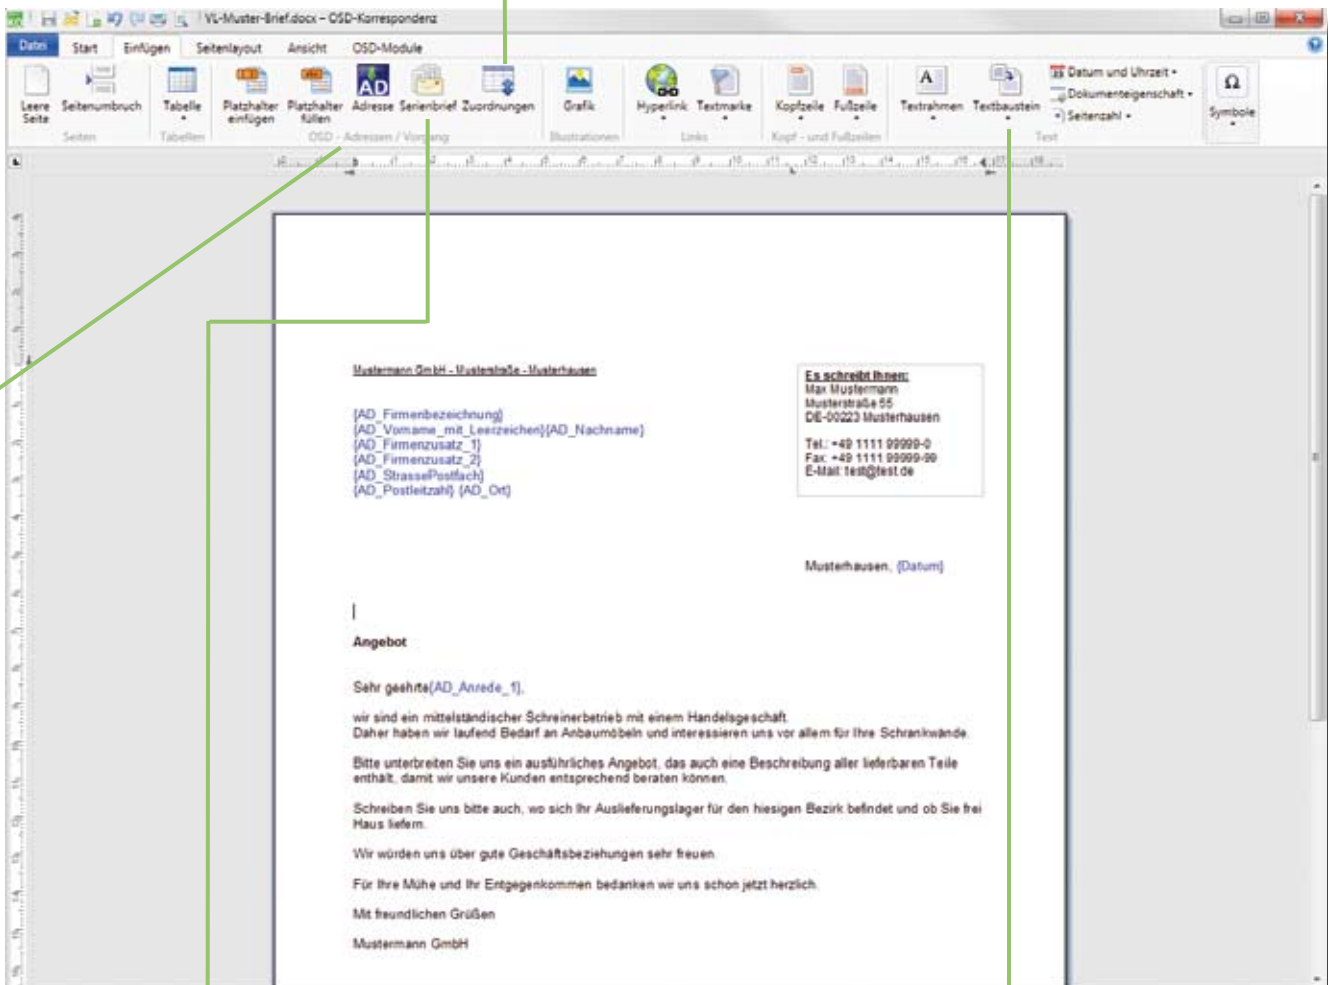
VL-Muster-Brief.docx – OSD-Korrespondenz

Datei | Start | Einfügen | Seitenlayout | Ansicht | OSD-Module

Leere Seite | Seitenumbruch | Seiten
Tabelle | Tabellen
Platzhalter einfügen | Platzhalter füllen | Adresse | Serienbrief | Zuordnungen | OSD - Adressen / Vorgang
Grafik | Illustrationen
Hyperlink | Textmarke | Links
Kopfzeile | Fußzeile | Kopf- und Fußzeilen
Textrahmen | Textbaustein | Datum und Uhrzeit | Dokumenteigenschaft | Seitenzahl | Text
Symbole

Mustermann GmbH - Musterstraße - Musterhausen

{AD_Firmenbezeichnung}
{AD_Vorname_mit_Leerzeichen}{AD_Nachname}
{AD_Firmenzusatz_1}
{AD_Firmenzusatz_2}
{AD_StrassePostfach}
{AD_Postleitzahl} {AD_Ort}

Es schreibt Ihnen:
Max Mustermann
Musterstraße 55
DE-00223 Musterhausen

Tel.: +49 1111 99999-0
Fax: +49 1111 99999-99
E-Mail: test@test.de

Musterhausen, {Datum}

Angebot

Sehr geehrte{AD_Anrede_1},

wir sind ein mittelständischer Schreinerbetrieb mit einem Handelsgeschäft.
Daher haben wir laufend Bedarf an Anbaumöbeln und interessieren uns vor allem für Ihre Schrankwände.

Bitte unterbreiten Sie uns ein ausführliches Angebot, das auch eine Beschreibung aller lieferbaren Teile enthält, damit wir unsere Kunden entsprechend beraten können.

Schreiben Sie uns bitte auch, wo sich Ihr Auslieferungslager für den hiesigen Bezirk befindet und ob Sie frei Haus liefern.

Wir würden uns über gute Geschäftsbeziehungen sehr freuen.

Für Ihre Mühe und Ihr Entgegenkommen bedanken wir uns schon jetzt herzlich.

Mit freundlichen Grüßen

Mustermann GmbH